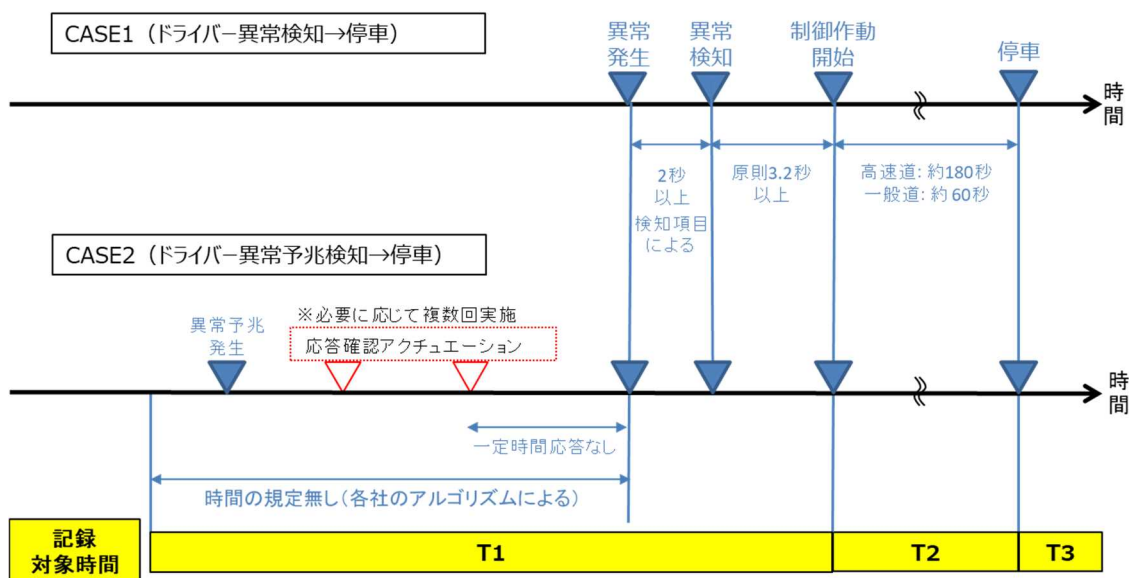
CASE1（ドライバー異常検知→停車）

異常発生

異常検知

制御作動開始

停車

時間

2秒以上
検知項目による

原則3.2秒以上

高速道: 約180秒
一般道: 約 60秒

CASE2（ドライバー異常予兆検知→停車）

※必要に応じて複数回実施

異常予兆発生

応答確認アクチュエーション

時間

一定時間応答なし

時間の規定無し（各社のアルゴリズムによる）

記録対象時間

T1

T2

T3